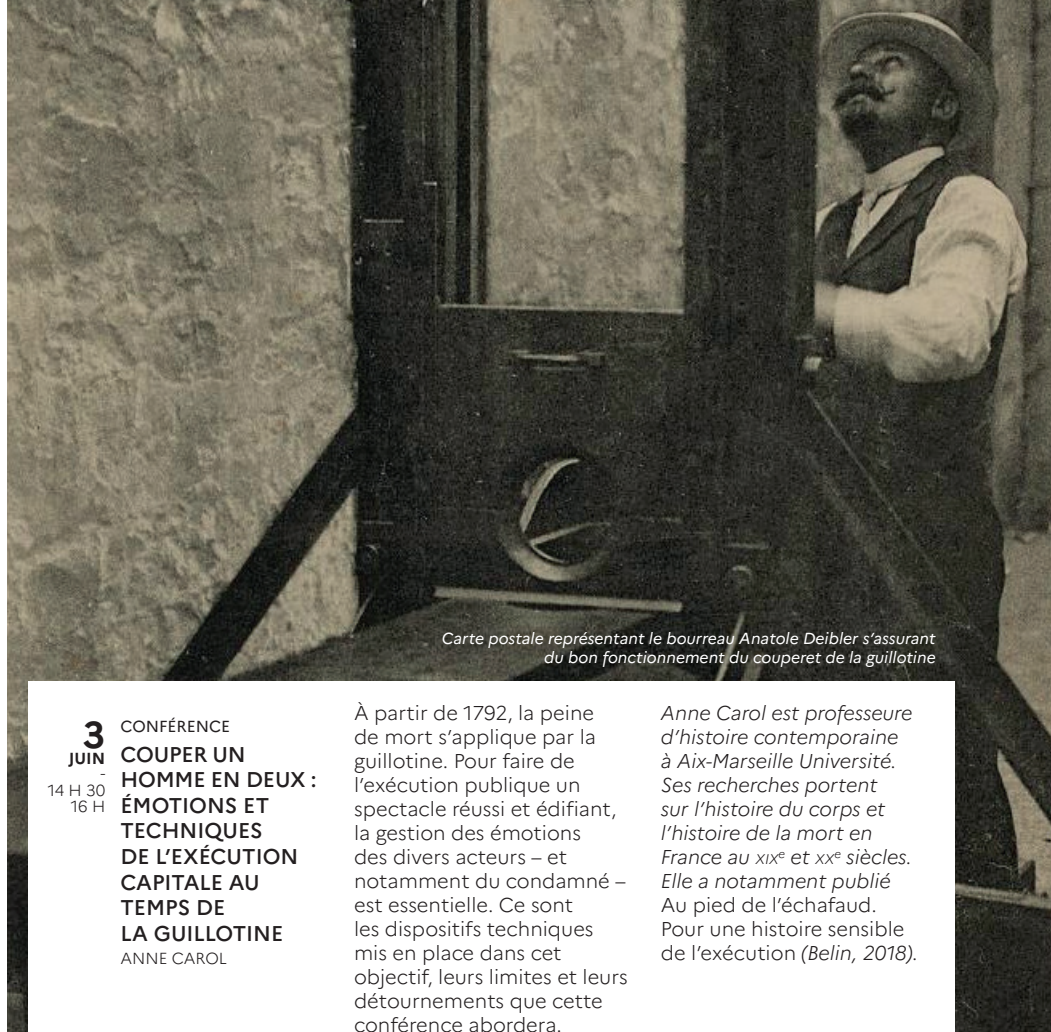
Carte postale représentant le bourreau Anatole Deibler s'assurant du bon fonctionnement du couperet de la guillotine

3
JUIN
-
14 H 30
16 H

CONFÉRENCE
COUPER UN HOMME EN DEUX : ÉMOTIONS ET TECHNIQUES DE L'EXÉCUTION CAPITALE AU TEMPS DE LA GUILLOTINE
ANNE CAROL

À partir de 1792, la peine de mort s'applique par la guillotine. Pour faire de l'exécution publique un spectacle réussi et édifiant, la gestion des émotions des divers acteurs – et notamment du condamné – est essentielle. Ce sont les dispositifs techniques mis en place dans cet objectif, leurs limites et leurs détournements que cette conférence abordera.

Anne Carol est professeure d'histoire contemporaine à Aix-Marseille Université. Ses recherches portent sur l'histoire du corps et l'histoire de la mort en France au XIX$^{e}$ et XX$^{e}$ siècles. Elle a notamment publié Au pied de l'échafaud. Pour une histoire sensible de l'exécution (Belin, 2018).